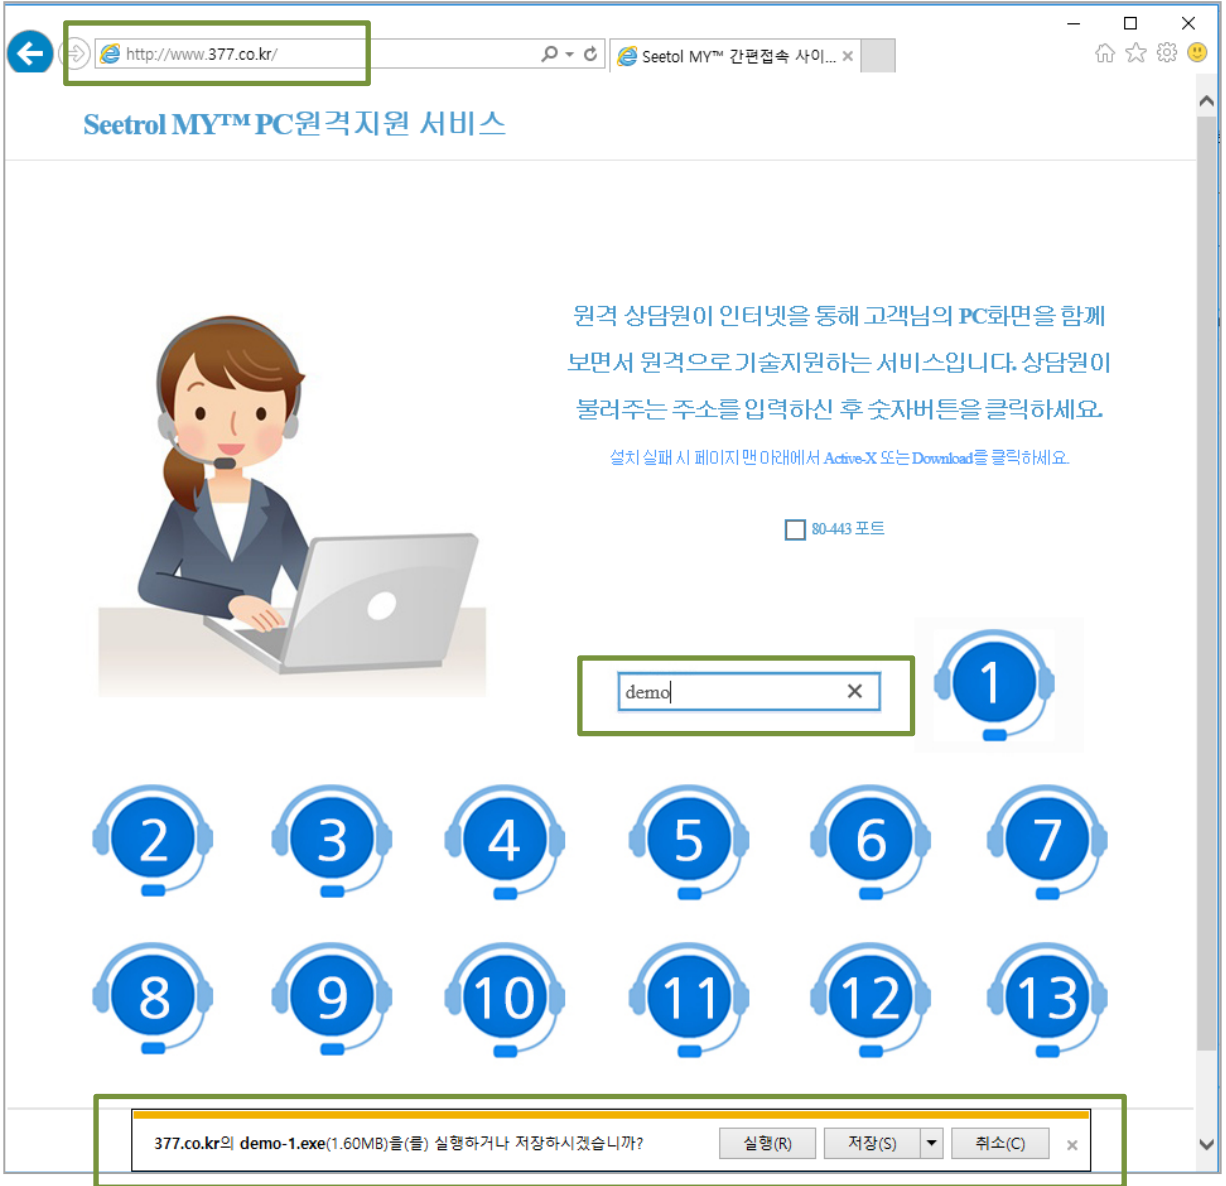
http://www.377.co.kr/

Seetrol MY™ 간편접속 사이... ×

Seetrol MY™ PC원격지원 서비스

원격 상담원이 인터넷을 통해 고객님의 PC화면을 함께 보면서 원격으로 기술지원하는 서비스입니다. 상담원이 불러주는 주소를 입력하신 후 숫자버튼을 클릭하세요.

설치 실패 시 페이지 맨 아래에서 Active-X 또는 Download를 클릭하세요.

80-443 포트

demo ×

1

2 3 4 5 6 7

8 9 10 11 12 13

377.co.kr의 demo-1.exe(1.60MB)을(를) 실행하거나 저장하시겠습니까?

실행(R) 저장(S) 취소(C) ×